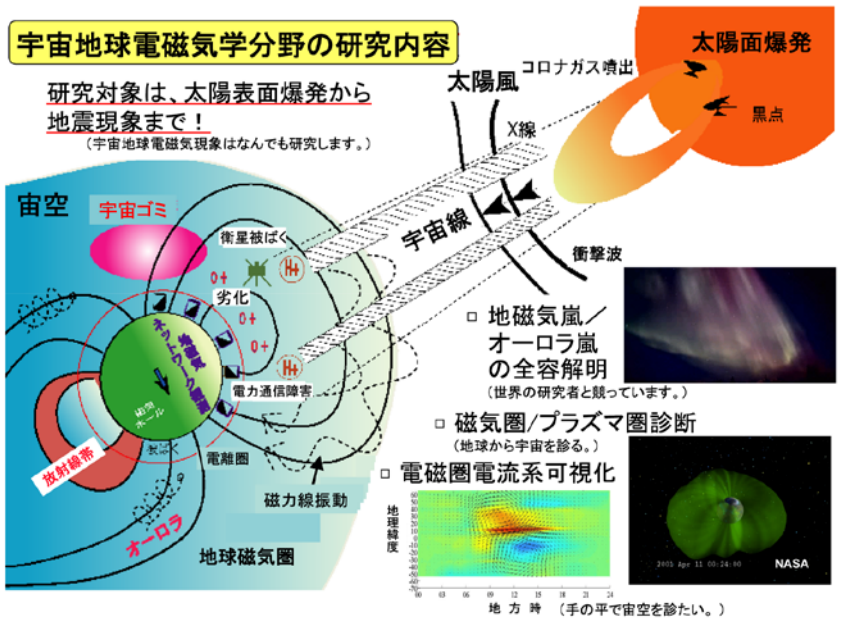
宇宙地球電磁気学分野の研究内容

研究対象は、太陽表面爆発から地震現象まで！
（宇宙地球電磁気現象はなんでも研究します。）

太陽面爆発
コロナガス噴出
黒点
太陽風
X線
宇宙線
衝撃波

宙空
宇宙ゴミ
衛星被ばく
劣化
O+
O+
O+
磁気観測ネットワーク
電力通信障害
電離圏
放射線帯
オーロラ
磁力線振動
地球磁気圏

□ 地磁気嵐／オーロラ嵐の全容解明
（世界の研究者と競っています。）

□ 磁気圏/プラズマ圏診断
（地球から宇宙を診る。）

□ 電磁圏電流系可視化

地理緯度
地方時 （手の平で宙空を診たい。）

2005 Apr 11 00:24:00
NASA